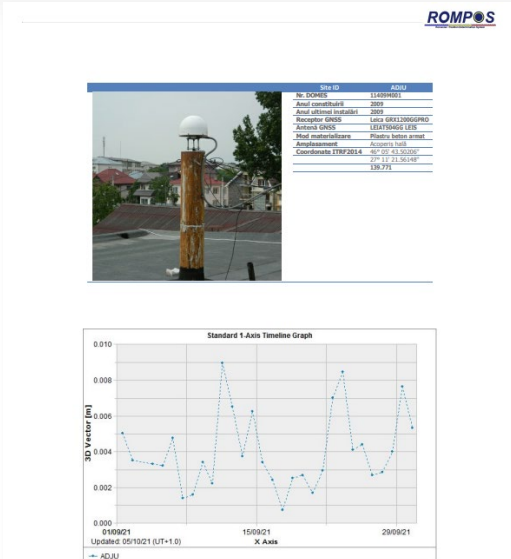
ROMPOS

| Site ID | ADJU |
|---|---|
| Nr. DOMES | 11409M001 |
| Anul constituirii | 2009 |
| Anul ultimei instalări | 2009 |
| Receptor GNSS | Leica GRX1200GGPRO |
| Antenă GNSS | LEIAT504GG LEIS |
| Mod materializare | Pilastru beton armat |
| Amplasament | Acoperiș hală |
| Coordonate ITRF2014 | 46° 05' 43.50206" |
| | 27° 11' 21.56148" |
| | 139.771 |

Standard 1-Axis Timeline Graph

3D Vector [m]

0.010
0.008
0.006
0.004
0.002
0.000

01/09/21
15/09/21
29/09/21

Updated: 05/10/21 (UT+1.0)

X Axis

ADJU